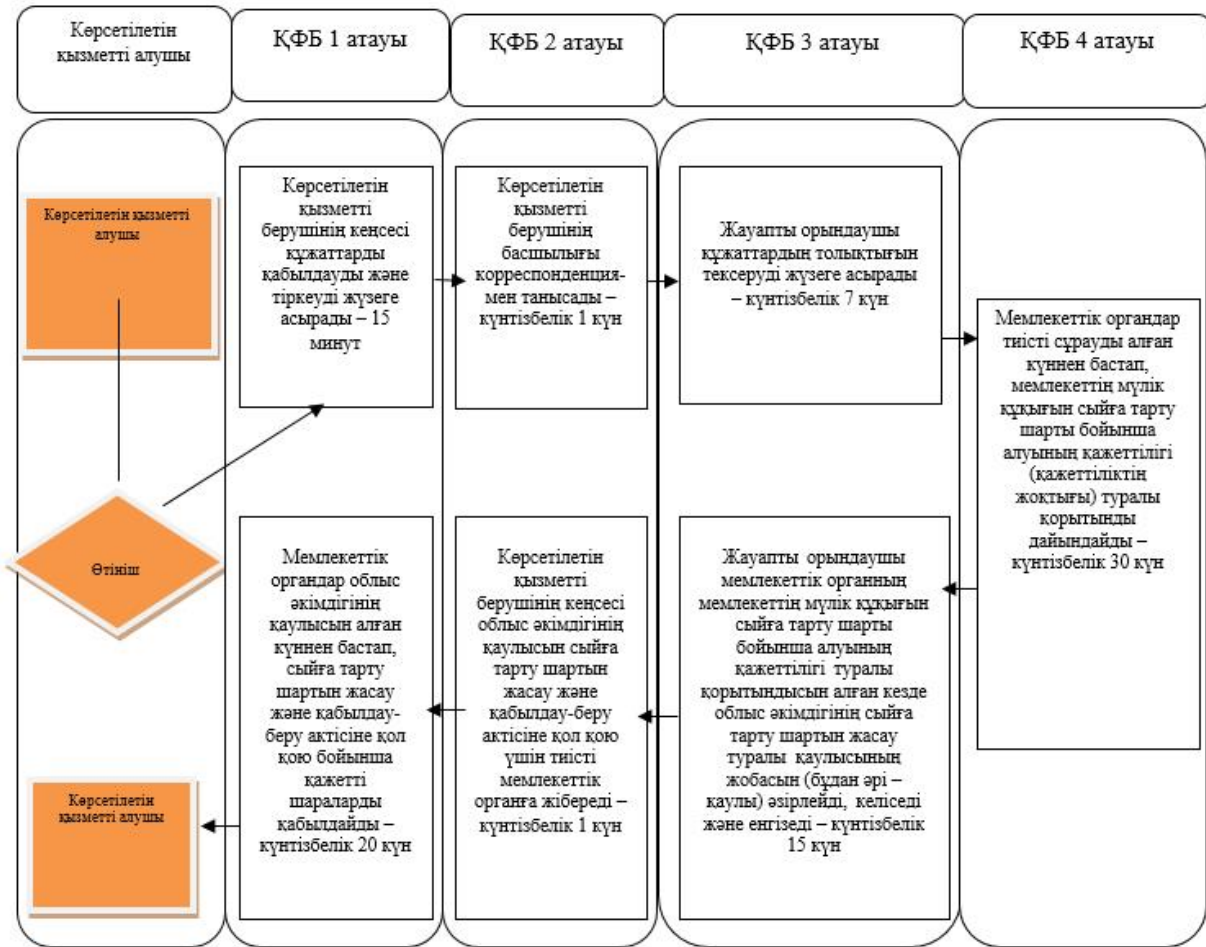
Көрсетілетін қызметті алушы

ҚФБ 1 атауы

ҚФБ 2 атауы

ҚФБ 3 атауы

ҚФБ 4 атауы

Көрсетілетін қызметті алушы

Көрсетілетін қызметті берушінің кеңсесі құжаттарды қабылдауды және тіркеуді жүзеге асырады – 15 минут

Көрсетілетін қызметті берушінің басшылығы корреспонденциямен танысады – күнтізбелік 1 күн

Жауапты орындаушы құжаттардың толықтығын тексеруді жүзеге асырады – күнтізбелік 7 күн

Мемлекеттік органдар тиісті сұрауды алған күннен бастап, мемлекеттің мүлік құқығын сыйға тарту шарты бойынша алуының қажеттілігі (қажеттіліктің жоқтығы) туралы қорытынды дайындайды – күнтізбелік 30 күн

Өтініш

Мемлекеттік органдар облыс әкімдігінің қаулысын алған күннен бастап, сыйға тарту шартын жасау және қабылдау-беру актісіне қол қою бойынша қажетті шараларды қабылдайды – күнтізбелік 20 күн

Көрсетілетін қызметті берушінің кеңсесі облыс әкімдігінің қаулысын сыйға тарту шартын жасау және қабылдау-беру актісіне қол қою үшін тиісті мемлекеттік органға жібереді – күнтізбелік 1 күн

Жауапты орындаушы мемлекеттік органның мемлекеттің мүлік құқығын сыйға тарту шарты бойынша алуының қажеттілігі туралы қорытындысын алған кезде облыс әкімдігінің сыйға тарту шартын жасау туралы қаулысының жобасын (бұдан әрі – қаулы) әзірлейді, келіседі және енгізеді – күнтізбелік 15 күн

Көрсетілетін қызметті алушы